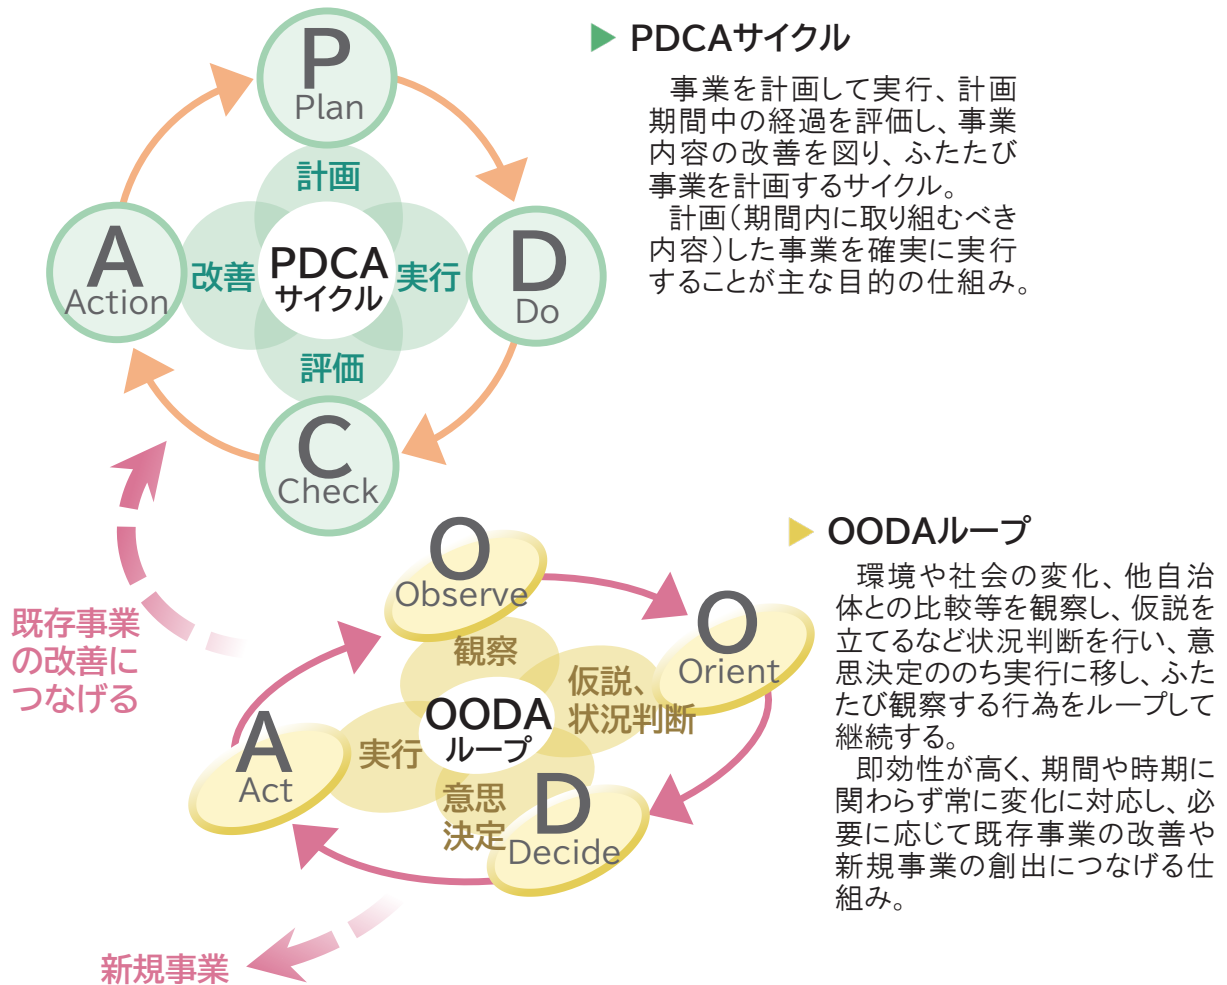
P
Plan

計画

A
Action

改善

PDCA
サイクル

実行

D
Do

評価

C
Check

▶ PDCAサイクル

事業を計画して実行、計画期間中の経過を評価し、事業内容の改善を図り、ふたたび事業を計画するサイクル。
計画(期間内に取り組むべき内容)した事業を確実に実行することが主な目的の仕組み。

既存事業の改善につなげる

O
Observe

観察

O
Orient

仮説、状況判断

OODA
ループ

A
Act

実行

意思決定

D
Decide

新規事業

▶ OODAループ

環境や社会の変化、他自治体との比較等を観察し、仮説を立てるなど状況判断を行い、意思決定ののち実行に移し、ふたたび観察する行為をループして継続する。
即効性が高く、期間や時期に関わらず常に変化に対応し、必要に応じて既存事業の改善や新規事業の創出につなげる仕組み。